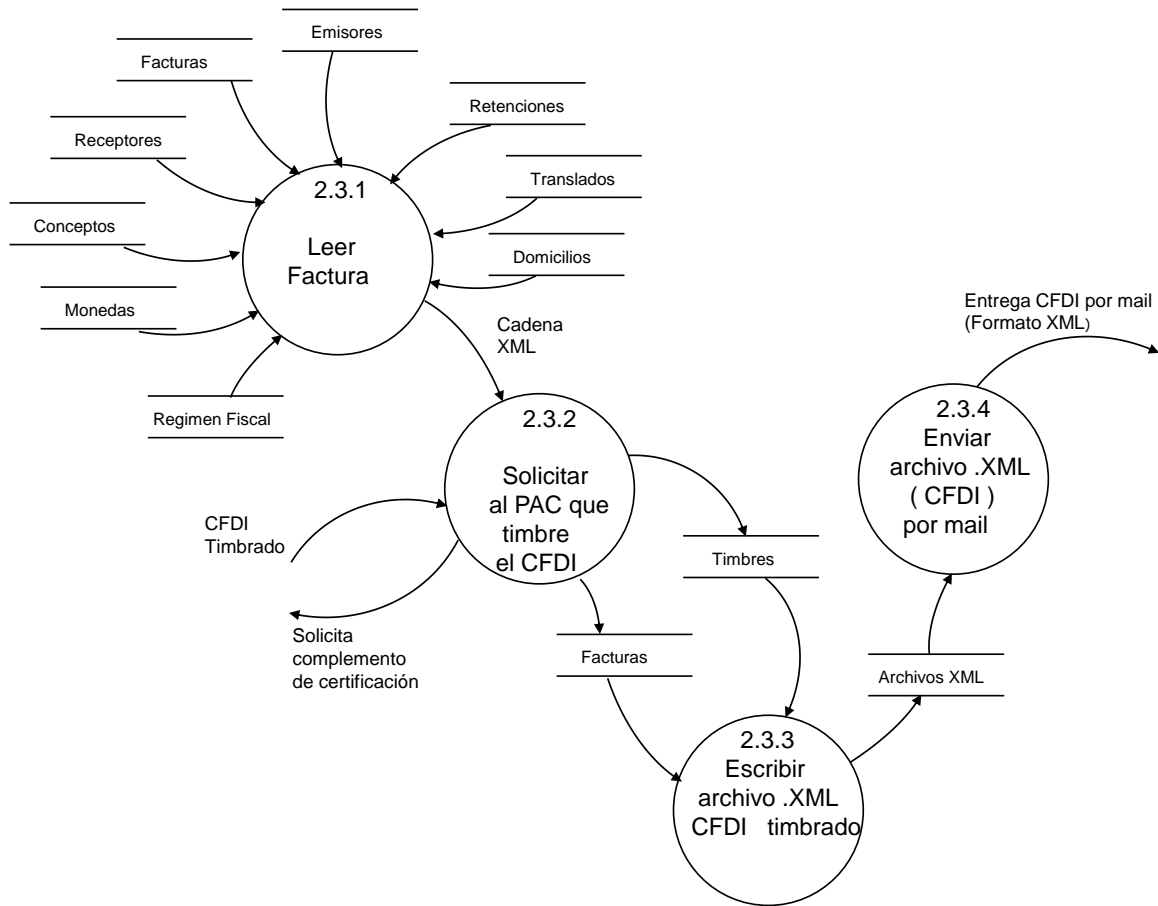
Emisores

Facturas

Retenciones

Receptores

Translados

Conceptos

Domicilios

Monedas

Regimen Fiscal

2.3.1
Leer
Factura

Cadena
XML

Entrega CFDI por mail
(Formato XML)

2.3.2
Solicitar
al PAC que
timbre
el CFDI

2.3.4
Enviar
archivo .XML
( CFDI )
por mail

CFDI
Timbrado

Solicita
complemento
de certificación

Timbres

Facturas

Archivos XML

2.3.3
Escribir
archivo .XML
CFDI timbrado